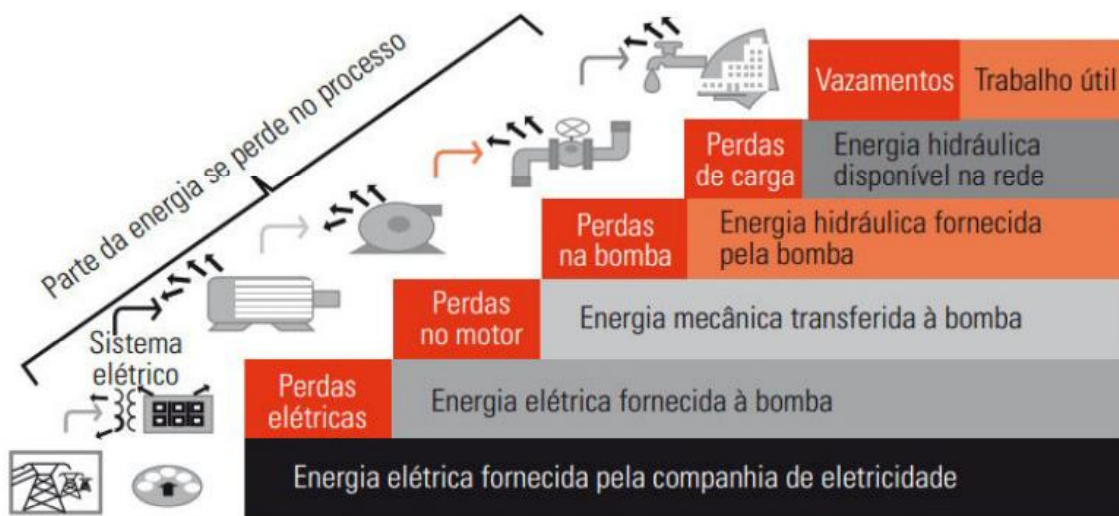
Parte da energia se perde no processo

Vazamentos | Trabalho útil

Perdas de carga | Energia hidráulica disponível na rede

Perdas na bomba | Energia hidráulica fornecida pela bomba

Perdas no motor | Energia mecânica transferida à bomba

Sistema elétrico

Perdas elétricas | Energia elétrica fornecida à bomba

Energia elétrica fornecida pela companhia de eletricidade